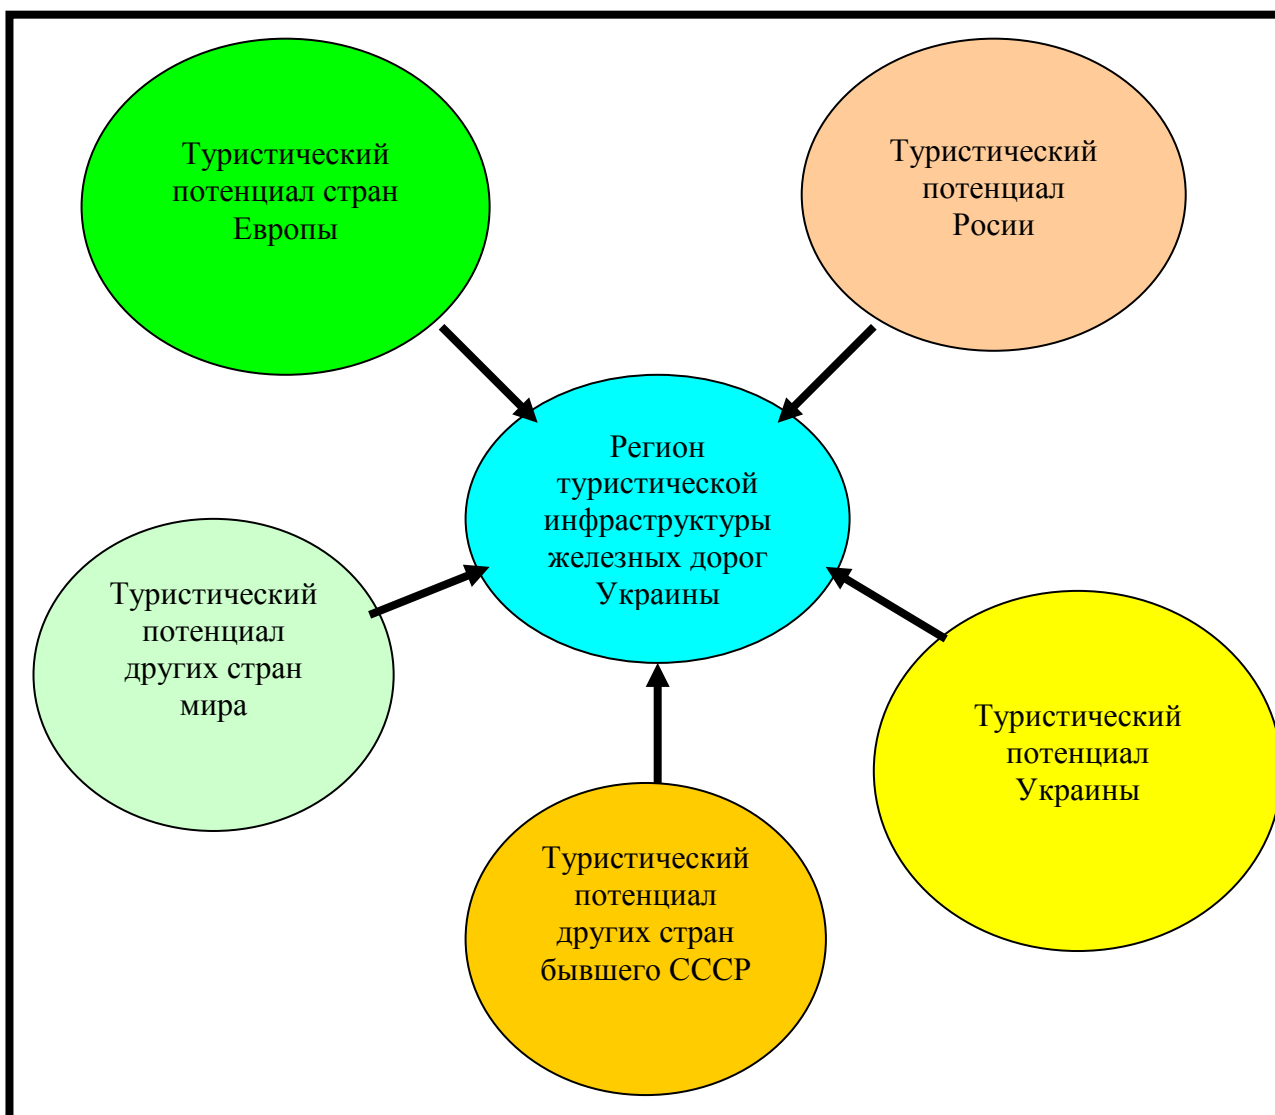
Туристический потенциал стран Европы

Туристический потенциал Росии

Регион туристической инфраструктуры железных дорог Украины

Туристический потенциал других стран мира

Туристический потенциал Украины

Туристический потенциал других стран бывшего СССР